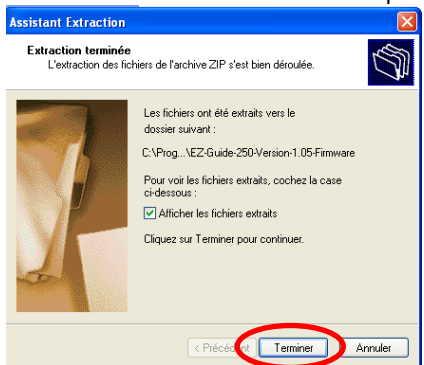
Assistant Extraction

Extraction terminée
L'extraction des fichiers de l'archive ZIP s'est bien déroulée.

Les fichiers ont été extraits vers le dossier suivant :

C:\Prog...\EZ-Guide-250-Version-1.05-Firmware

Pour voir les fichiers extraits, cochez la case ci-dessous :

Afficher les fichiers extraits

Cliquez sur Terminer pour continuer.

< Précédent
Terminer
Annuler